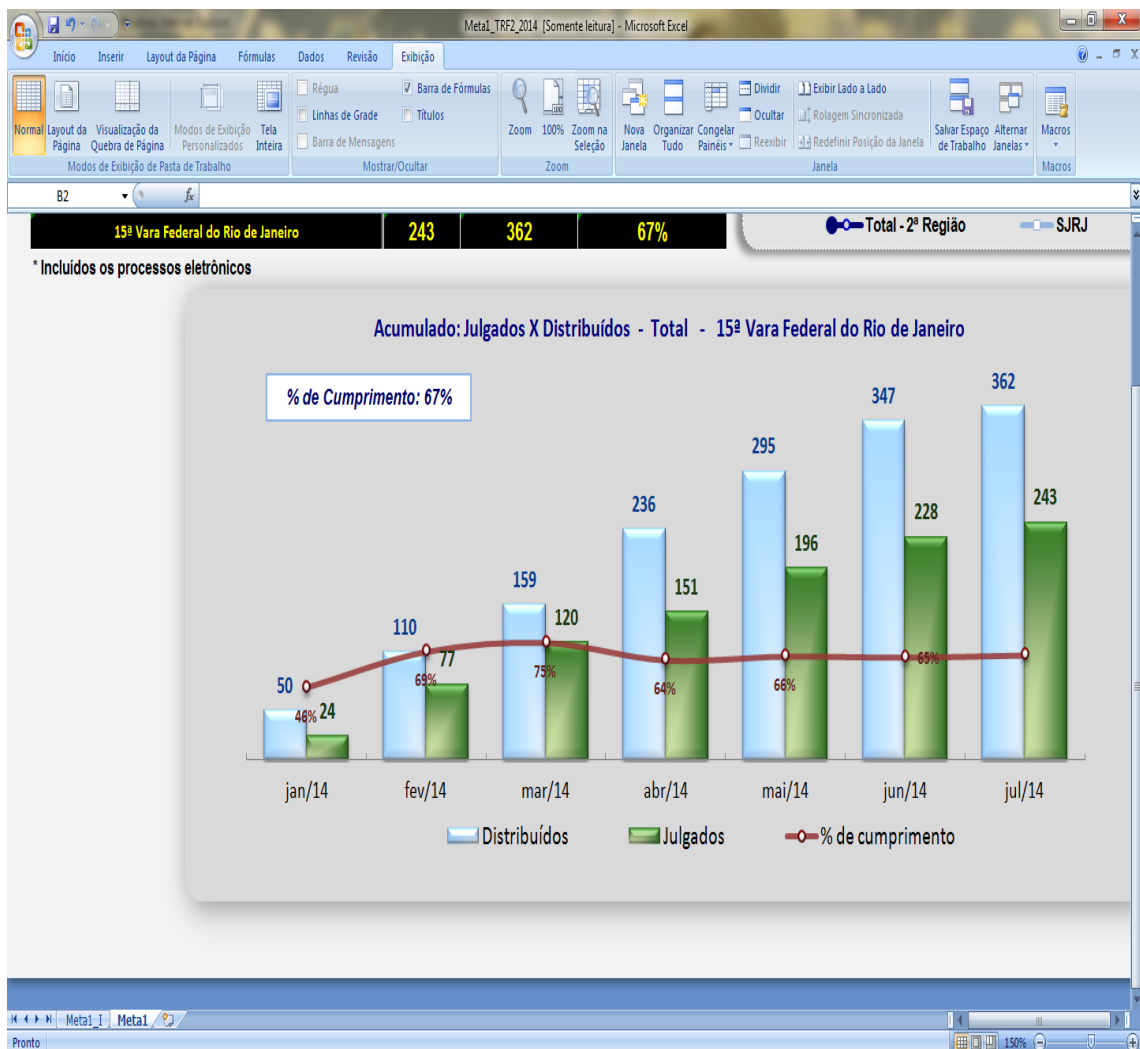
Meta1_TRF2_2014 [Somente leitura] - Microsoft Excel

Início Inserir Layout da Página Fórmulas Dados Revisão Exibição

Normal Layout da Página Visualização da Quebra de Página Modos de Exibição Personalizados Tela Inteira
Modos de Exibição de Pasta de Trabalho

Régua Barra de Fórmulas Linhas de Grade Títulos Barra de Mensagens
Mostrar/Ocultar

Zoom 100% Zoom na Seleção
Zoom

Nova Janela Organizar Tudo Congelar Painéis Dividir Ocultar Reexibir Exibir Lado a Lado Rolagem Sincronizada Redefinir Posição da Janela Salvar Espaço de Trabalho Alternar Janelas
Janela

Macros
Macros

B2 $f_x$

| 15ª Vara Federal do Rio de Janeiro | 243 | 362 | 67% |
|---|---|---|---|

Total - 2ª Região SJRJ

* Incluídos os processos eletrônicos

Acumulado: Julgados X Distribuídos - Total - 15ª Vara Federal do Rio de Janeiro

% de Cumprimento: 67%

| | jan/14 | fev/14 | mar/14 | abr/14 | mai/14 | jun/14 | jul/14 |
|---|---|---|---|---|---|---|---|
| Distribuídos | 50 | 110 | 159 | 236 | 295 | 347 | 362 |
| Julgados | 24 | 77 | 120 | 151 | 196 | 228 | 243 |
| % de cumprimento | 46% | 69% | 75% | 64% | 66% | 65% | |

Distribuídos Julgados % de cumprimento

Meta1_I Meta1
Pronto 150%